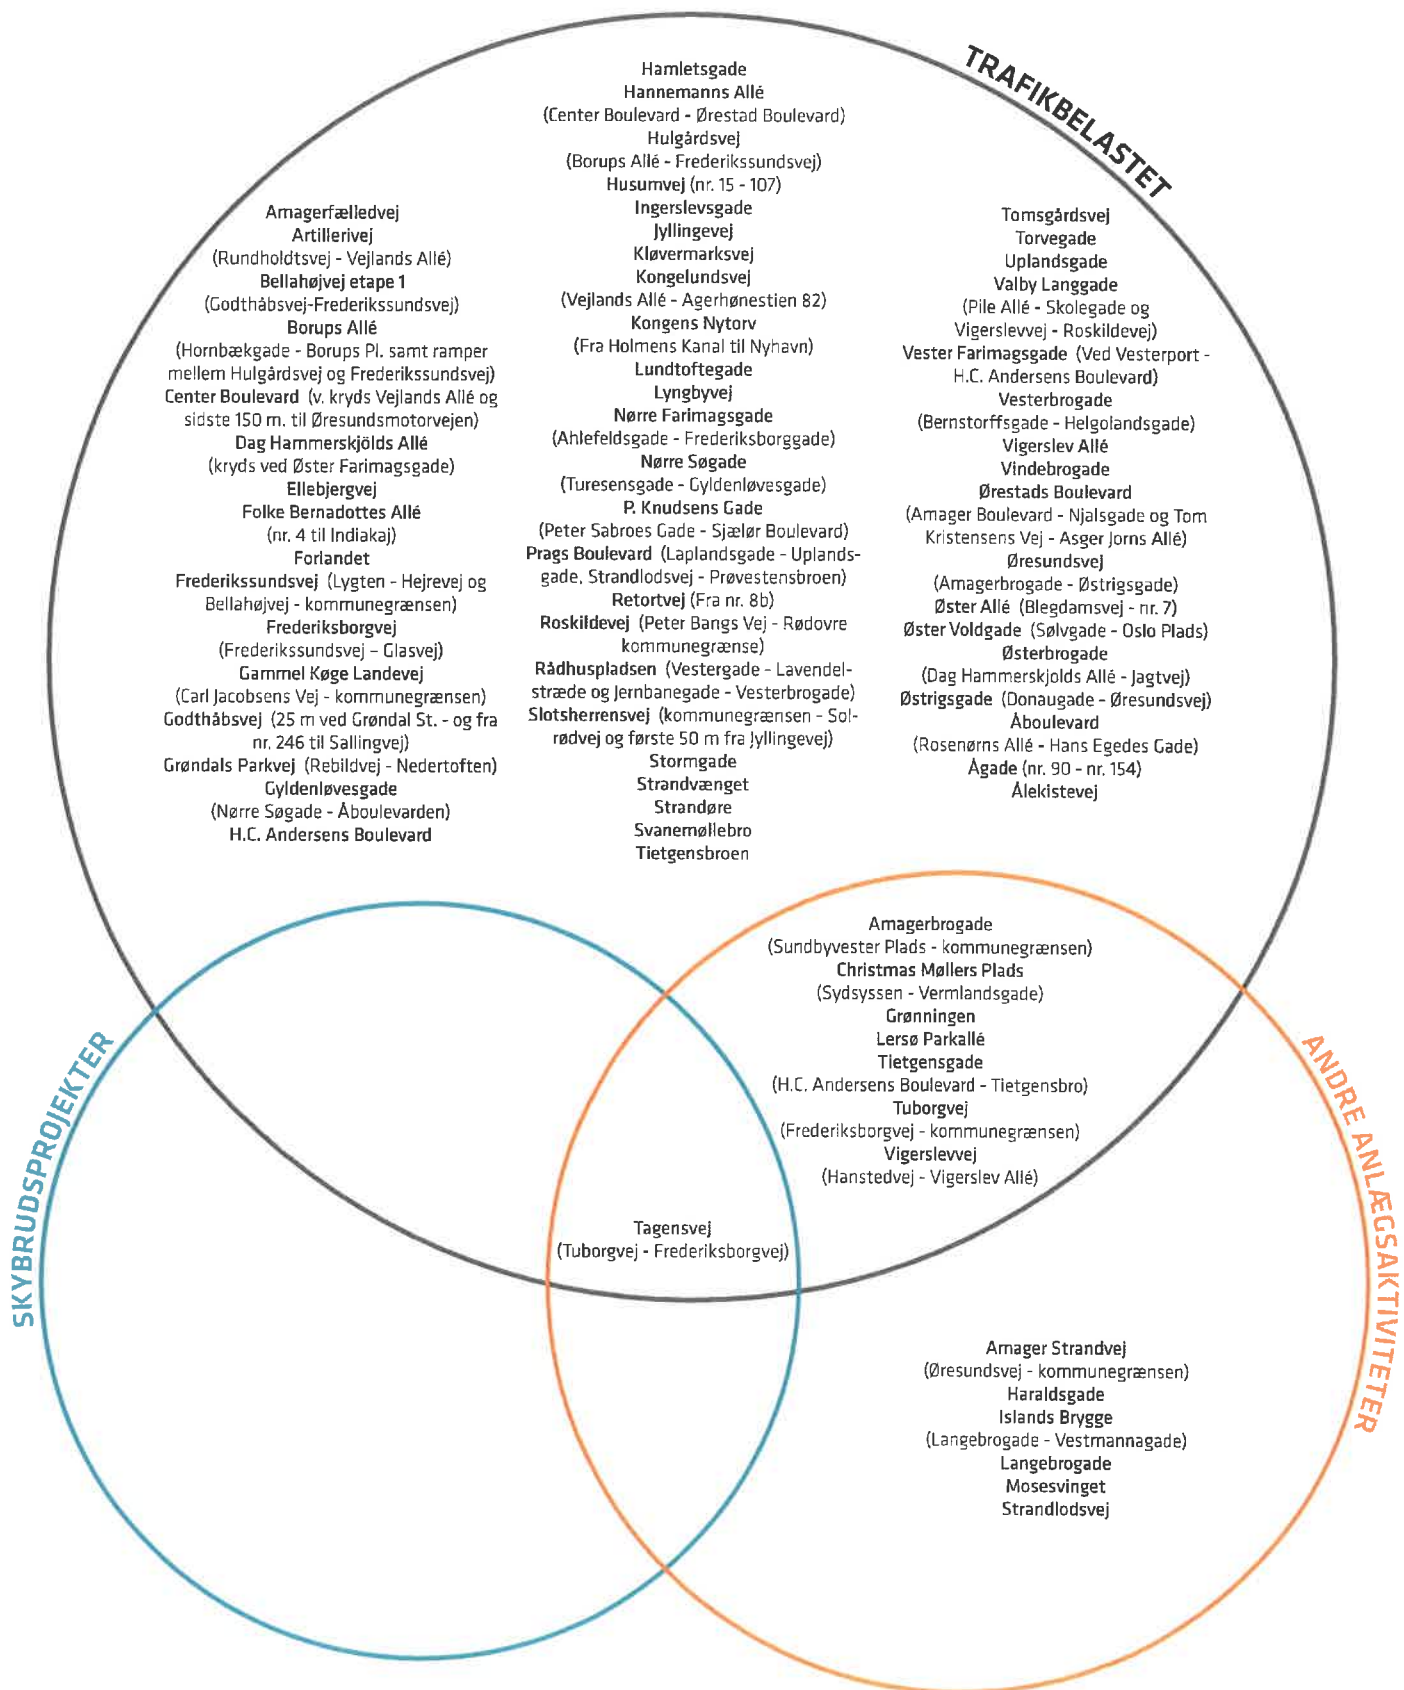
TRAFIKBELASTET

Amagerfælledvej
Artillerivej
(Rundholdtsvej - Vejlands Allé)
Bellahøjvej etape 1
(Godthåbsvej-Frederikssundsvej)
Borups Allé
(Hornbækgade - Borups Pl. samt ramper mellem Hulgårdsvej og Frederikssundsvej)
Center Boulevard (v. kryds Vejlands Allé og sidste 150 m. til Øresundsmotorvejen)
Dag Hammerskjölds Allé
(kryds ved Øster Farimagsgade)
Ellebjergvej
Folke Bernadottes Allé
(nr. 4 til Indiakaj)
Forlandet
Frederikssundsvej (Lygten - Hejrevej og Bellahøjvej - kommunegrænsen)
Frederiksborgvej
(Frederikssundsvej – Glasvej)
Gammel Køge Landevej
(Carl Jacobsens Vej - kommunegrænsen)
Godthåbsvej (25 m ved Grøndal St. - og fra nr. 246 til Sallingvej)
Grøndals Parkvej (Rebildvej - Nedertoften)
Gyldenløvesgade
(Nørre Søgade - Åboulevarden)
H.C. Andersens Boulevard

Hamletsgade
Hannemanns Allé
(Center Boulevard - Ørestad Boulevard)
Hulgårdsvej
(Borups Allé - Frederikssundsvej)
Husumvej (nr. 15 - 107)
Ingerslevsgade
Jyllingevej
Kløvermarksvej
Kongelundsvej
(Vejlands Allé - Agerhønestien 82)
Kongens Nytorv
(Fra Holmens Kanal til Nyhavn)
Lundtoftegade
Lyngbyvej
Nørre Farimagsgade
(Ahlefeldsgade - Frederiksborggade)
Nørre Søgade
(Turesensgade - Gyldenløvesgade)
P. Knudsens Gade
(Peter Sabroes Gade - Sjælør Boulevard)
Prags Boulevard (Laplandsgade - Uplandsgade, Strandlodsvej - Prøvestensbroen)
Retortvej (Fra nr. 8b)
Roskildevej (Peter Bangs Vej - Rødovre kommunegrænse)
Rådhuspladsen (Vestergade - Lavendelstræde og Jernbanegade - Vesterbrogade)
Slotsherrensvej (kommunegrænsen - Solrødvej og første 50 m fra Jyllingevej)
Stormgade
Strandvænget
Strandøre
Svanemøllebro
Tietgensbroen

Tomsgårdsvej
Torvegade
Uplandsgade
Valby Langgade
(Pile Allé - Skolegade og Vigerslevvej - Roskildevej)
Vester Farimagsgade (Ved Vesterport - H.C. Andersens Boulevard)
Vesterbrogade
(Bernstorffsgade - Helgolandsgade)
Vigerslev Allé
Vindebrogade
Ørestads Boulevard
(Amager Boulevard - Njalsgade og Tom Kristensens Vej - Asger Jorns Allé)
Øresundsvej
(Amagerbrogade - Østrigsgade)
Øster Allé (Blegdamsvej - nr. 7)
Øster Voldgade (Sølvgade - Oslo Plads)
Østerbrogade
(Dag Hammerskjolds Allé - Jagtvej)
Østrigsgade (Donaugade - Øresundsvej)
Åboulevard
(Rosenørns Allé - Hans Egedes Gade)
Ågade (nr. 90 - nr. 154)
Ålekistevej

Amagerbrogade
(Sundbyvester Plads - kommunegrænsen)
Christmas Møllers Plads
(Sydsyssen - Vermlandsgade)
Grønningen
Lersø Parkallé
Tietgensgade
(H.C. Andersens Boulevard - Tietgensbro)
Tuborgvej
(Frederiksborgvej - kommunegrænsen)
Vigerslevvej
(Hanstedvej - Vigerslev Allé)

SKYBRUDSPROJEKTER

Tagensvej
(Tuborgvej - Frederiksborgvej)

ANDRE ANLÆGSAKTIVITETER

Amager Strandvej
(Øresundsvej - kommunegrænsen)
Haraldsgade
Islands Brygge
(Langebrogade - Vestmannagade)
Langebrogade
Mosesvinget
Strandlodsvej